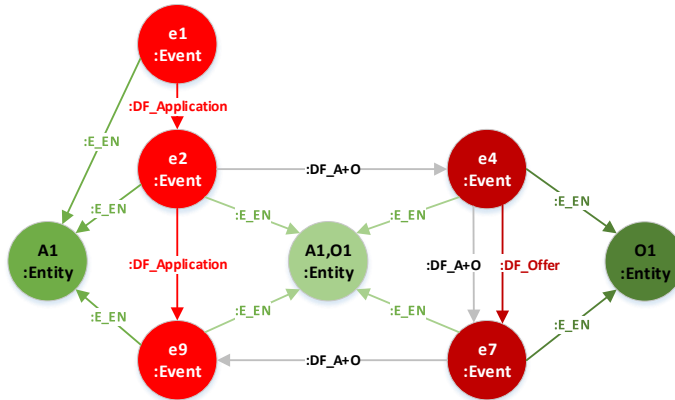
e1
:Event

:DF_Application

:E_EN

e2
:Event

:DF_A+O

e4
:Event

:E_EN

:E_EN

:E_EN

:E_EN

A1
:Entity

A1,O1
:Entity

O1
:Entity

:DF_Application

:DF_A+O

:DF_Offer

:E_EN

:E_EN

:E_EN

:E_EN

e9
:Event

:DF_A+O

e7
:Event